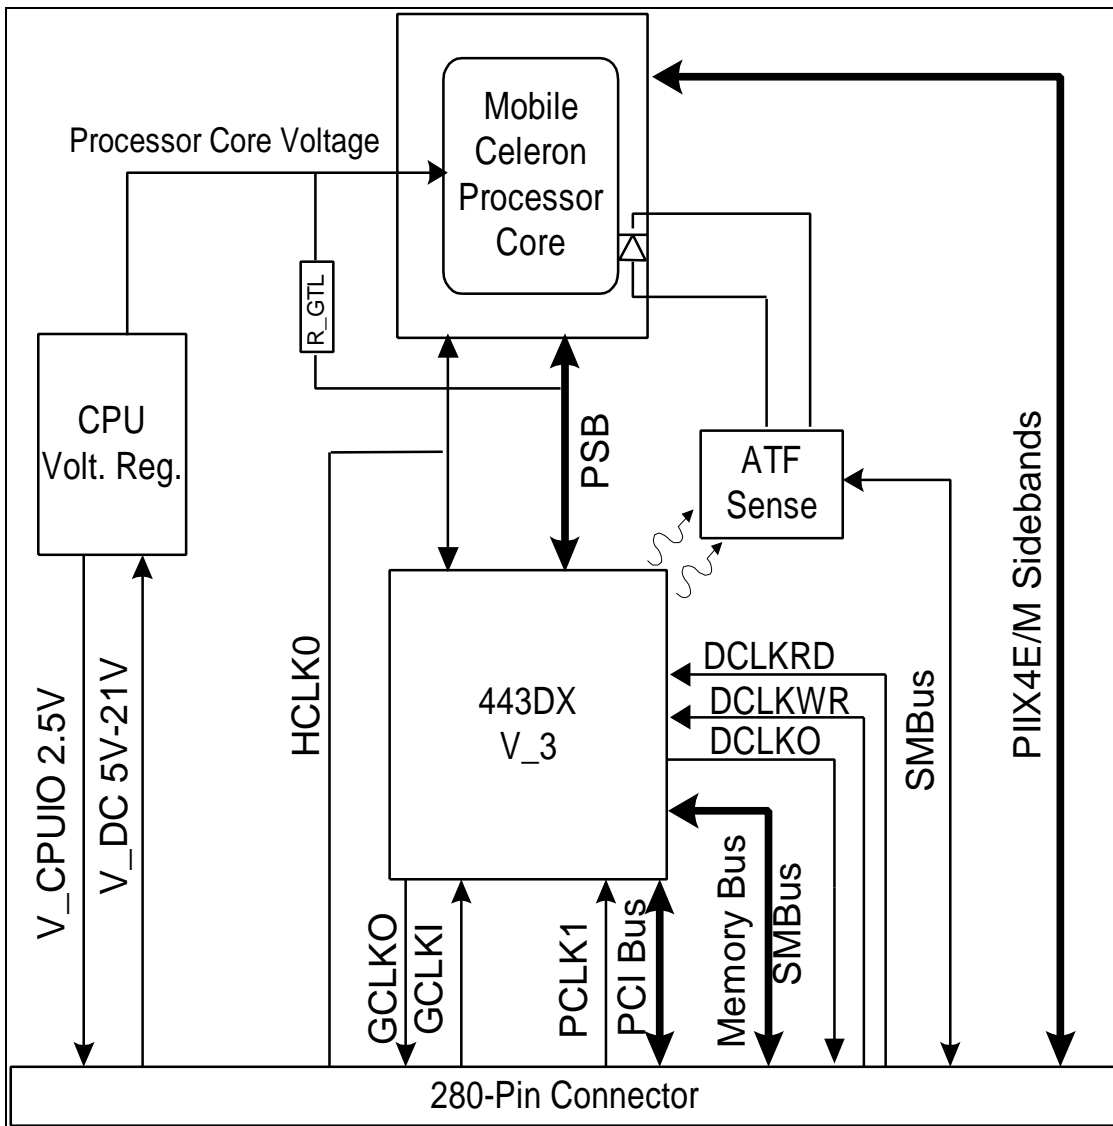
Mobile Celeron Processor Core

Processor Core Voltage

R_GTL

CPU Volt. Reg.

PSB

ATF Sense

PIIX4E/M Sidebands

HCLK0

443DX V_3

DCLKRD

DCLKWR

DCLKO

SMBus

V_CPUIO 2.5V

V_DC 5V-21V

GCLKO

GCLKI

PCLK1

PCI Bus

Memory Bus

SMBus

280-Pin Connector